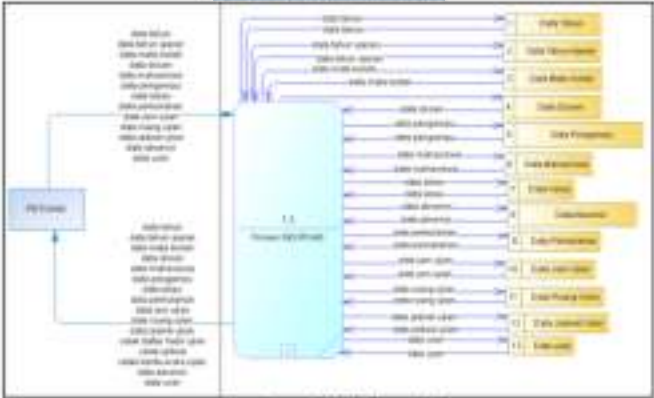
data tahun
data tahun ajaran
data mata kuliah
data dosen
data mahasiswa
data pengampu
data kelas
data pertemuan
data jam ujian
data ruang ujian
data jadwal ujian
data absensi
data user

PB Kelas

data tahun
data tahun ajaran
data mata kuliah
data dosen
data mahasiswa
data pengampu
data kelas
data pertemuan
data jam ujian
data ruang ujian
data jadwal ujian
cetak daftar hadir ujian
cetak jadwal
cetak kartu peserta ujian
data absensi
data user

1.1
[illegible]

data tahun
data tahun
data tahun ajaran
data tahun ajaran
data mata kuliah
data mata kuliah
data dosen
data dosen
data pengampu
data pengampu
data mahasiswa
data mahasiswa
data kelas
data kelas
data absensi
data absensi
data pertemuan
data pertemuan
data jam ujian
data jam ujian
data ruang ujian
data ruang ujian
data jadwal ujian
data jadwal ujian
data user
data user

1 Data Tahun
2 Data Tahun Ajaran
3 Data Mata Kuliah
4 Data Dosen
5 Data Pengampu
6 Data Mahasiswa
7 Data Kelas
8 Data Absensi
9 Data Pertemuan
10 Data Jam Ujian
11 Data Ruang Ujian
12 Data Jadwal Ujian
13 Data User